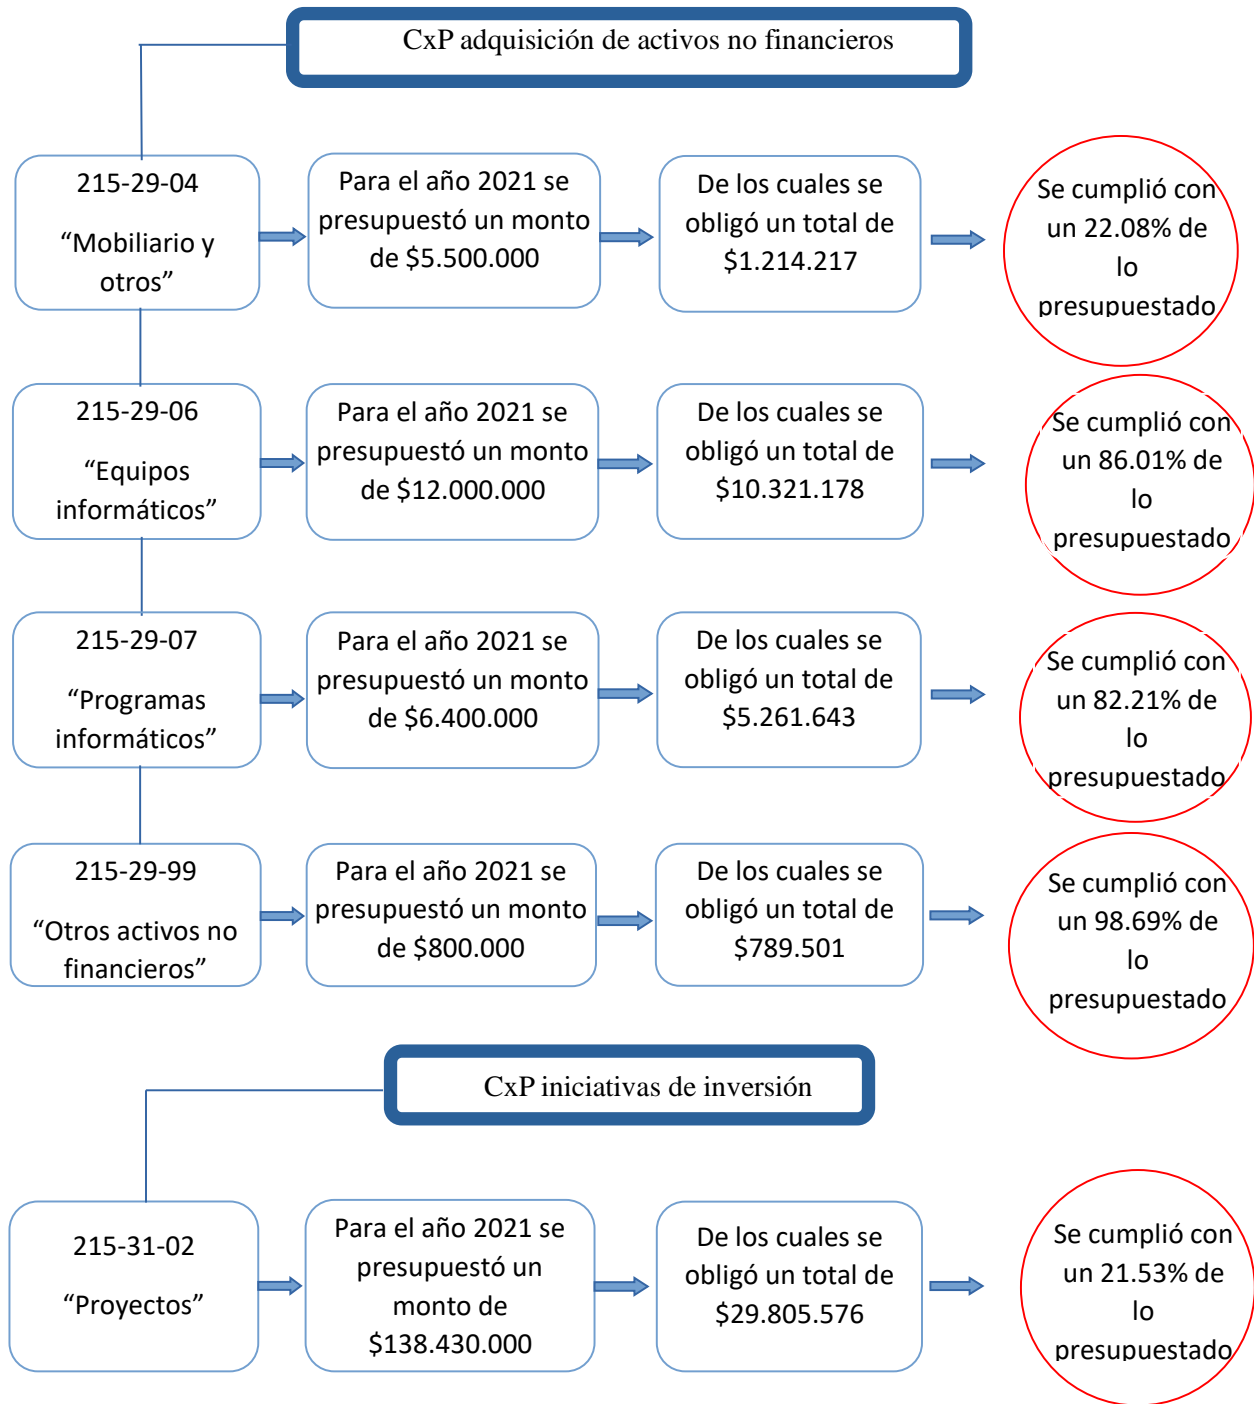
CxP adquisición de activos no financieros

215-29-04

“Mobiliario y otros”

Para el año 2021 se presupuestó un monto de $5.500.000

De los cuales se obligó un total de $1.214.217

Se cumplió con un 22.08% de lo presupuestado

215-29-06

“Equipos informáticos”

Para el año 2021 se presupuestó un monto de $12.000.000

De los cuales se obligó un total de $10.321.178

Se cumplió con un 86.01% de lo presupuestado

215-29-07

“Programas informáticos”

Para el año 2021 se presupuestó un monto de $6.400.000

De los cuales se obligó un total de $5.261.643

Se cumplió con un 82.21% de lo presupuestado

215-29-99

“Otros activos no financieros”

Para el año 2021 se presupuestó un monto de $800.000

De los cuales se obligó un total de $789.501

Se cumplió con un 98.69% de lo presupuestado

CxP iniciativas de inversión

215-31-02

“Proyectos”

Para el año 2021 se presupuestó un monto de $138.430.000

De los cuales se obligó un total de $29.805.576

Se cumplió con un 21.53% de lo presupuestado